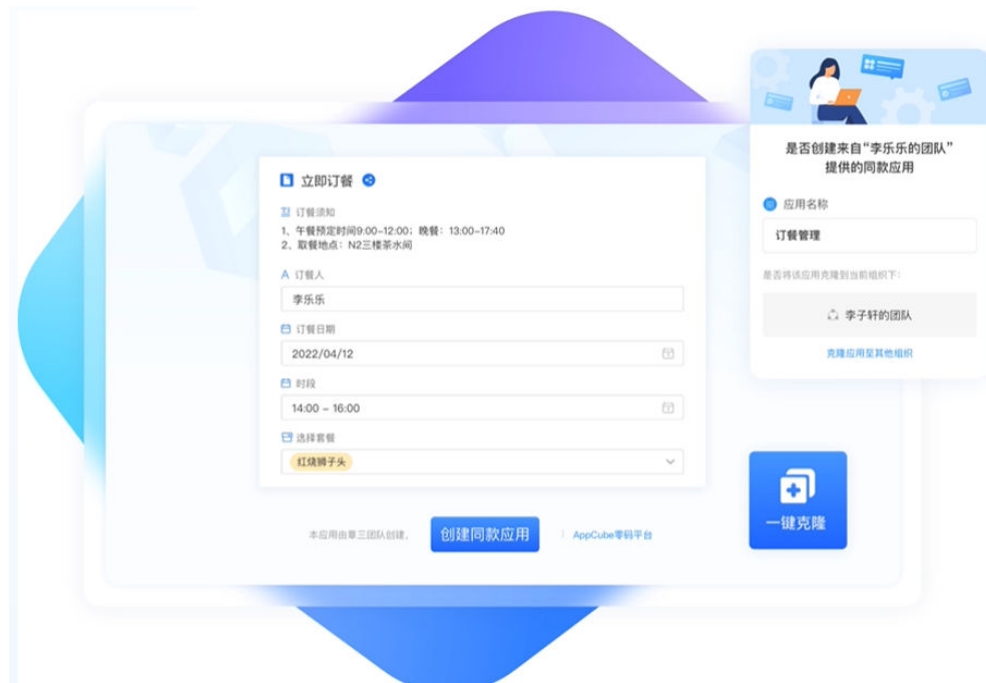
立即订餐

订餐须知

1、午餐预定时间9:00-12:00；晚餐：13:00-17:40
2、取餐地点：N2三楼茶水间

订餐人

李乐乐

订餐日期

2022/04/12

时段

14:00 – 16:00

选择套餐

红烧狮子头

本应用由章三团队创建。

创建同款应用

AppCube零码平台

是否创建来自“李乐乐的团队”提供的同款应用

应用名称

订餐管理

是否将该应用克隆到当前组织下：

李子轩的团队

克隆应用至其他组织

一键克隆